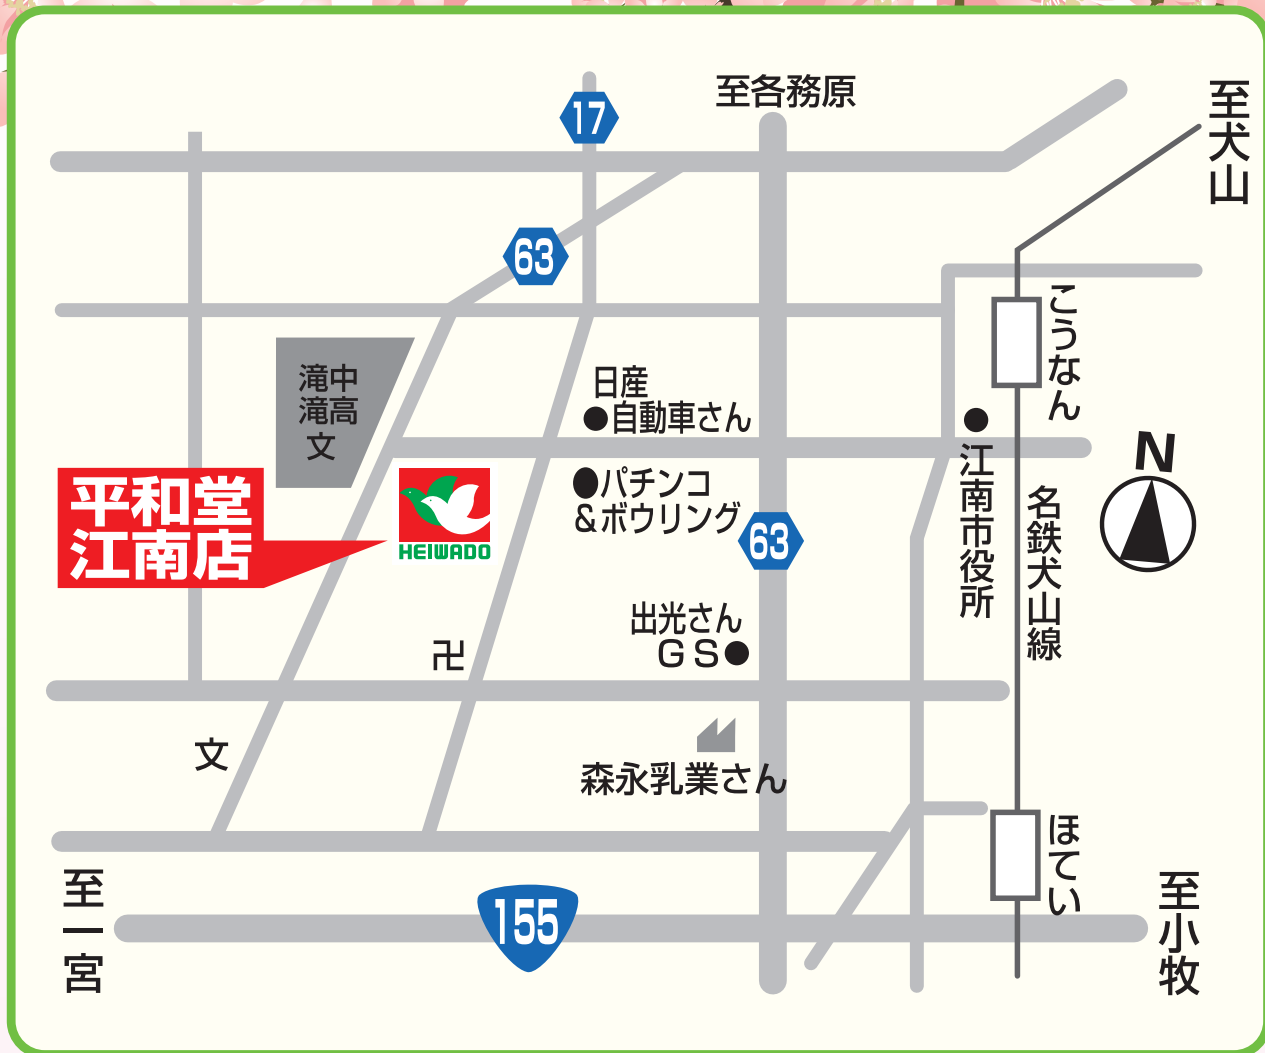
至各務原

至犬山

17

63

滝中
滝高
文

日産
●自動車さん

こうなん

N

平和堂
江南店

HEIWADO

●パチンコ
&ボウリング

63

●
江南市役所

名鉄犬山線

出光さん
GS●

卍

文

森永乳業さん

ほてい

至一宮

155

至小牧